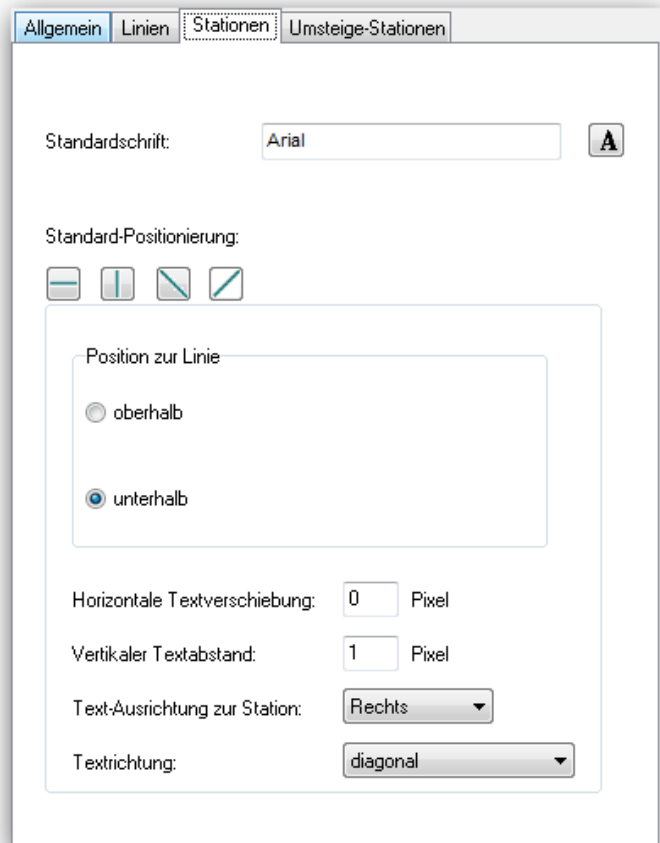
Allgemein | Linien | Stationen | Umsteige-Stationen

Standardschrift: Arial A

Standard-Positionierung:

Position zur Linie

oberhalb

unterhalb

Horizontale Textverschiebung: 0 Pixel

Vertikaler Textabstand: 1 Pixel

Text-Ausrichtung zur Station: Rechts

Textrichtung: diagonal